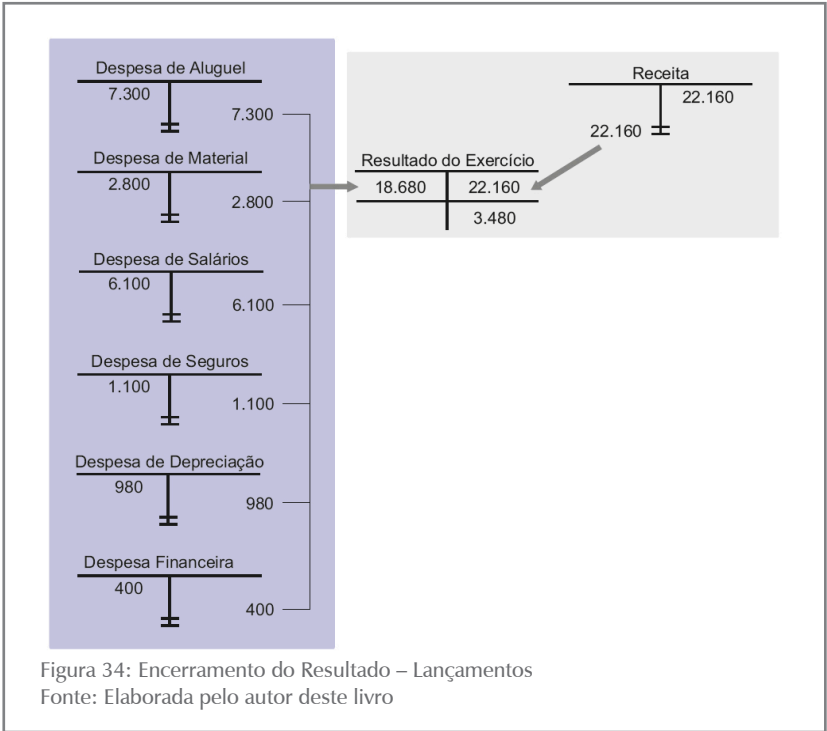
Despesa de Aluguel
7.300
7.300

Despesa de Material
2.800
2.800

Despesa de Salários
6.100
6.100

Despesa de Seguros
1.100
1.100

Despesa de Depreciação
980
980

Despesa Financeira
400
400

Receita
22.160
22.160

Resultado do Exercício
18.680
22.160
3.480

Figura 34: Encerramento do Resultado – Lançamentos
Fonte: Elaborada pelo autor deste livro